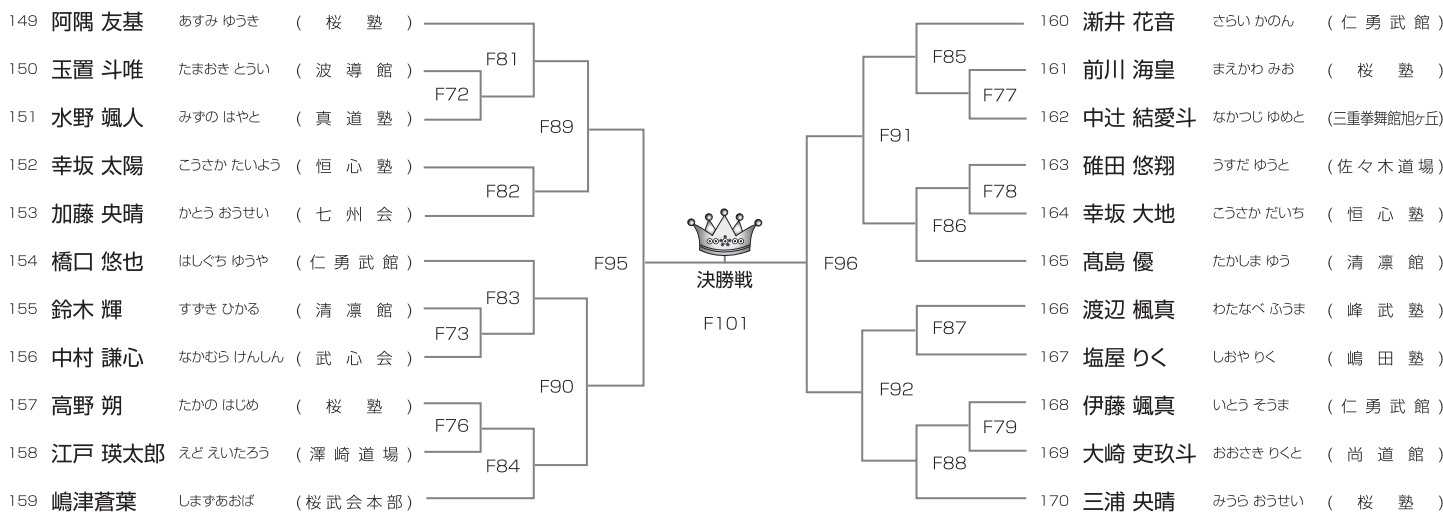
149 阿隅 友基 あすみ ゆうき ( 桜 塾 )
150 玉置 斗唯 たまおき とうい ( 波 導 館 )
151 水野 颯人 みずの はやと ( 真 道 塾 )
152 幸坂 太陽 こうさか たいよう ( 恒 心 塾 )
153 加藤 央晴 かとう おうせい ( 七 州 会 )
154 橋口 悠也 はしぐち ゆうや ( 仁 勇 武 館 )
155 鈴木 輝 すずき ひかる ( 清 凛 館 )
156 中村 謙心 なかむら けんしん ( 武 心 会 )
157 高野 朔 たかの はじめ ( 桜 塾 )
158 江戸 瑛太郎 えど えいたろう ( 澤 崎 道 場 )
159 嶋津蒼葉 しまずあおば (桜武会本部)

F81
F72
F89
F82
F83
F73
F90
F76
F84
F95

決勝戦
F101

F96
F85
F77
F91
F78
F86
F87
F92
F79
F88

160 漸井 花音 さらい かのん ( 仁 勇 武 館 )
161 前川 海皇 まえかわ みお ( 桜 塾 )
162 中辻 結愛斗 なかつじ ゆめと (三重拳舞館旭ヶ丘)
163 碓田 悠翔 うすだ ゆうと (佐々木道場)
164 幸坂 大地 こうさか だいち ( 恒 心 塾 )
165 髙島 優 たかしま ゆう ( 清 凛 館 )
166 渡辺 楓真 わたなべ ふうま ( 峰 武 塾 )
167 塩屋 りく しおや りく ( 嶋 田 塾 )
168 伊藤 颯真 いとう そうま ( 仁 勇 武 館 )
169 大崎 吏玖斗 おおさき りくと ( 尚 道 館 )
170 三浦 央晴 みうら おうせい ( 桜 塾 )